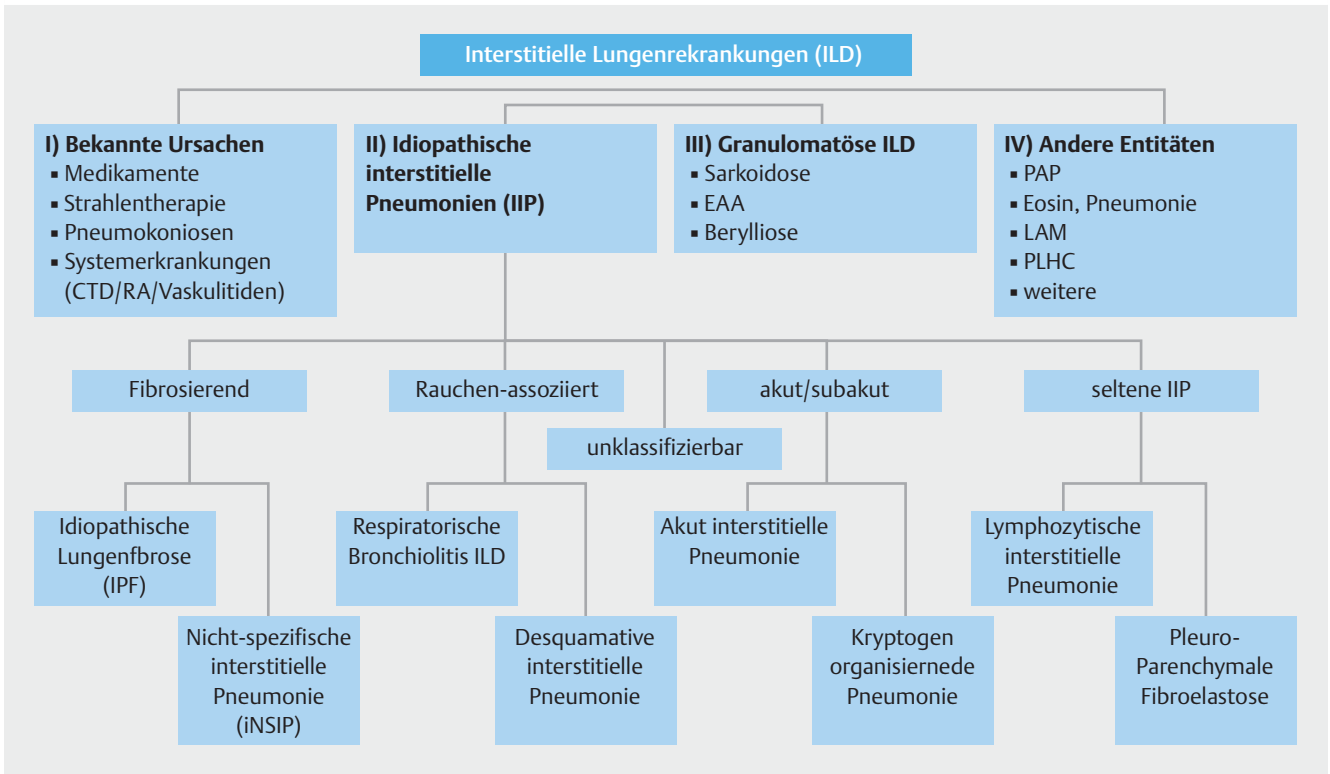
Interstitielle Lungenrekrankungen (ILD)

I) Bekannte Ursachen
▪ Medikamente
▪ Strahlentherapie
▪ Pneumokoniosen
▪ Systemerkrankungen (CTD/RA/Vaskulitiden)

II) Idiopathische interstitielle Pneumonien (IIP)

III) Granulomatöse ILD
▪ Sarkoidose
▪ EAA
▪ Berylliose

IV) Andere Entitäten
▪ PAP
▪ Eosin, Pneumonie
▪ LAM
▪ PLHC
▪ weitere

Fibrosierend

Rauchen-assoziiert

unklassifizierbar

akut/subakut

seltene IIP

Idiopathische Lungenfbrose (IPF)

Nicht-spezifische interstitielle Pneumonie (iNSIP)

Respiratorische Bronchiolitis ILD

Desquamative interstitielle Pneumonie

Akut interstitielle Pneumonie

Kryptogen organisiernede Pneumonie

Lymphozytische interstitielle Pneumonie

Pleuro-Parenchymale Fibroelastose